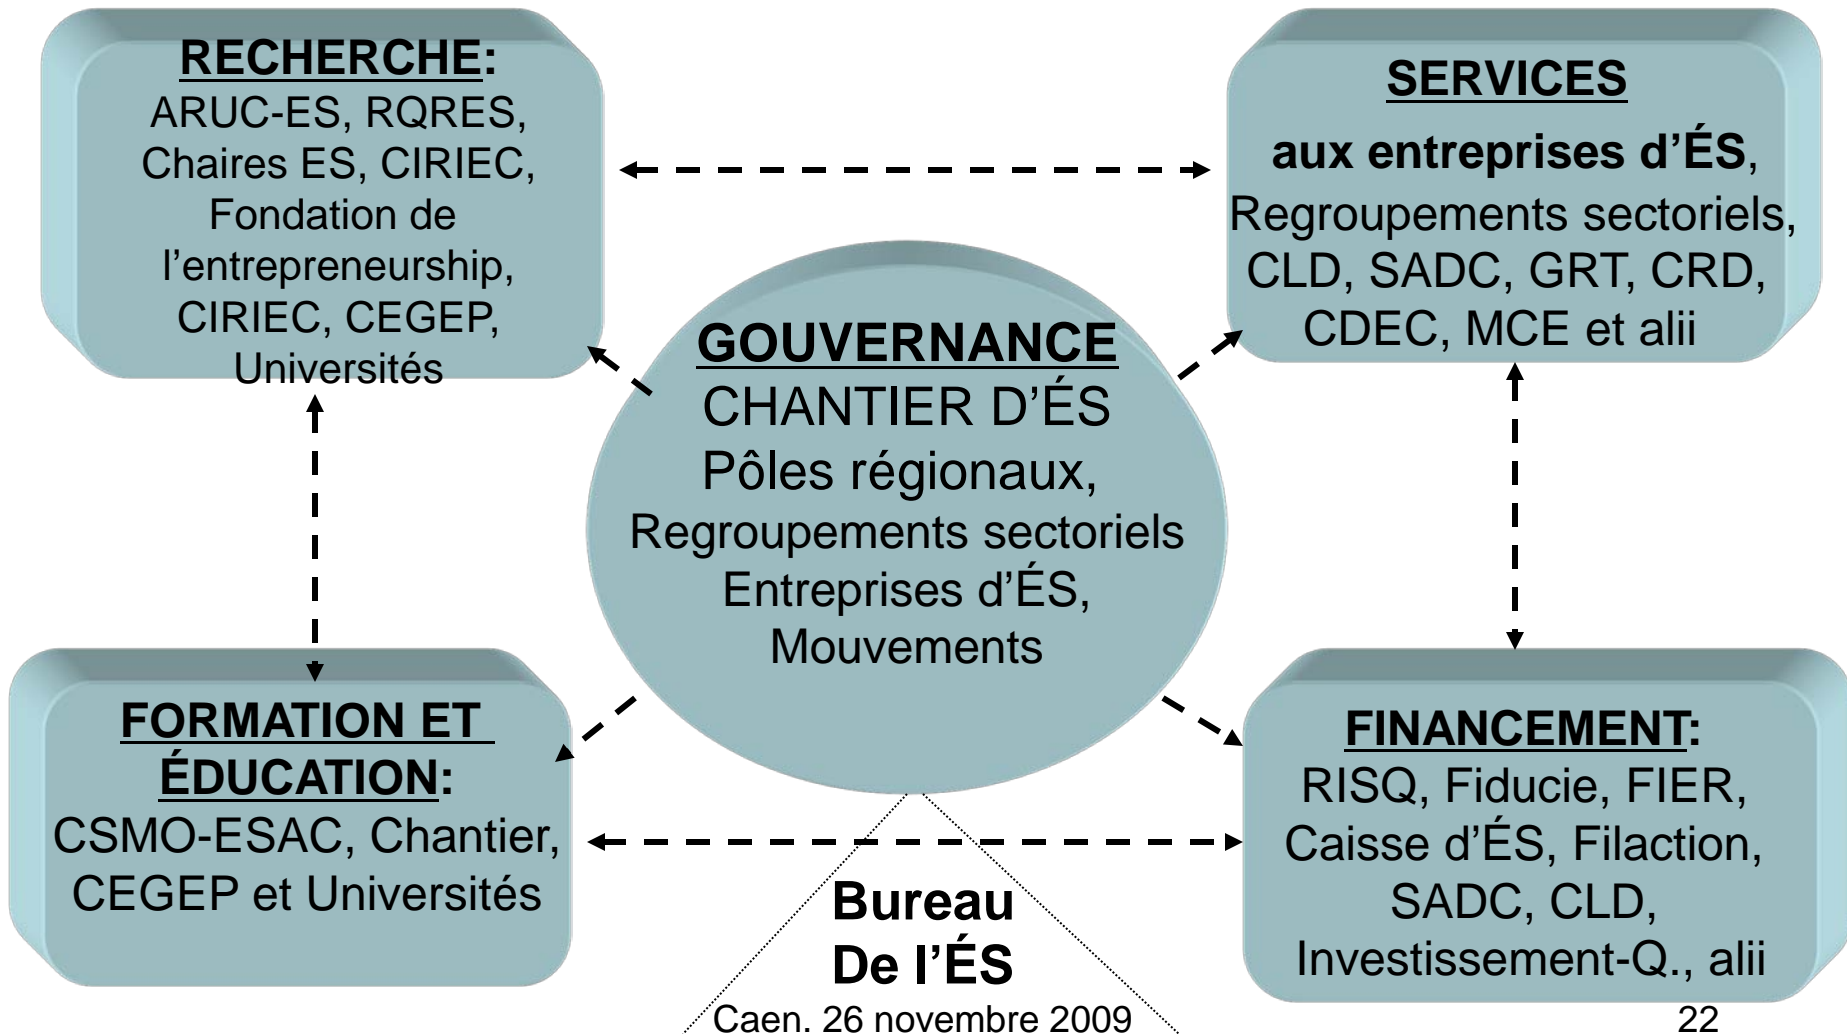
RECHERCHE:
ARUC-ES, RQRES, Chaires ES, CIRIEC, Fondation de l'entrepreneurship, CIRIEC, CEGEP, Universités

SERVICES
aux entreprises d'ÉS,
Regroupements sectoriels, CLD, SADC, GRT, CRD, CDEC, MCE et alii

GOUVERNANCE
CHANTIER D'ÉS
Pôles régionaux,
Regroupements sectoriels
Entreprises d'ÉS,
Mouvements

FORMATION ET ÉDUCATION:
CSMO-ESAC, Chantier, CEGEP et Universités

FINANCEMENT:
RISQ, Fiducie, FIER, Caisse d'ÉS, Filaction, SADC, CLD, Investissement-Q., alii

Bureau
De l'ÉS

Caen, 26 novembre 2009

22